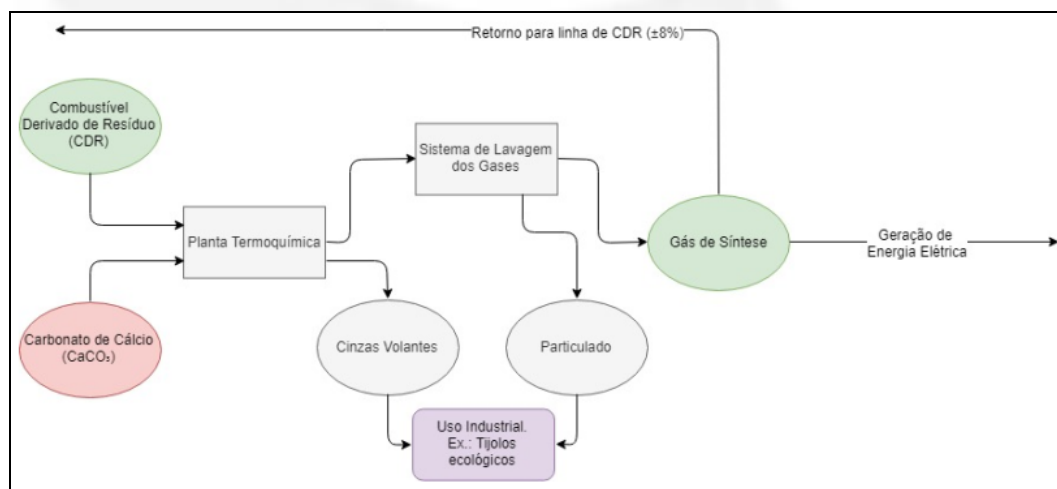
Retorno para linha de CDR (±8%)

Combustível Derivado de Resíduo (CDR)

Carbonato de Cálcio ($CaCO_3$)

Planta Termoquímica

Sistema de Lavagem dos Gases

Gás de Síntese

Geração de Energia Elétrica

Cinzas Volantes

Particulado

Uso Industrial. Ex.: Tijolos ecológicos